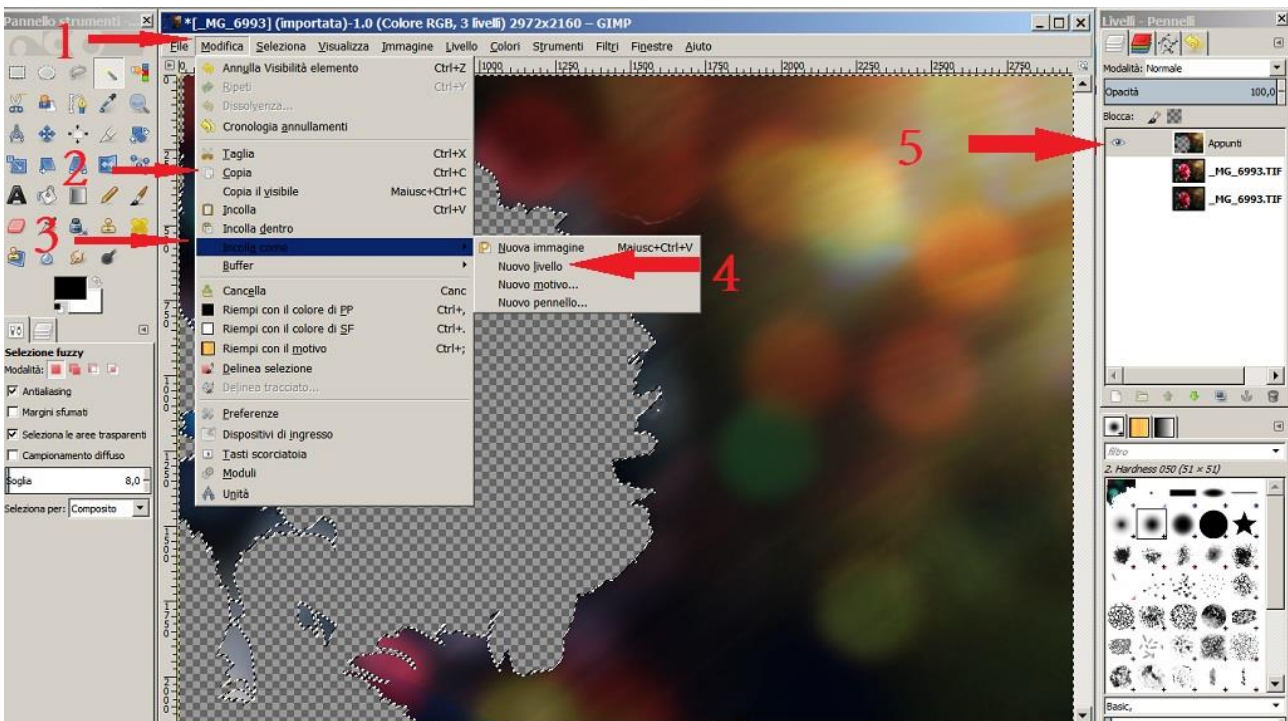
Pannello strumenti

*[_MG_6993] (importata)-1.0 (Colore RGB, 3 livelli) 2972x2160 – GIMP

File Modifica Seleziona Visualizza Immagine Livello Colori Strumenti Filtri Finestre Aiuto

Livelli - Pennelli

1
2
3
4
5

Annulla Visibilità elemento Ctrl+Z
Ripeti Ctrl+Y
Dissolvenza...
Cronologia annullamenti
Taglia Ctrl+X
Copia Ctrl+C
Copia il visibile Maiusc+Ctrl+C
Incolla Ctrl+V
Incolla dentro
Incolla come
Buffer
Cancella Canc
Riempi con il colore di PP Ctrl+,
Riempi con il colore di SF Ctrl+.
Riempi con il motivo Ctrl+;
Delinea selezione
Delinea tracciato...
Preferenze
Dispositivi di ingresso
Tasti scorciatoia
Moduli
Unità

Nuova immagine Maiusc+Ctrl+V
Nuovo livello
Nuovo motivo...
Nuovo pennello...

1000 1250 1500 1750 2000 2250 2500 2750

Selezione fuzzy
Modalità:
Antialiasing
Margini sfumati
Seleziona le aree trasparenti
Campionamento diffuso
Soglia 8,0
Seleziona per: Composito

Modalità: Normale
Opacità 100,0
Blocca:
Appunti
_MG_6993.TIF
_MG_6993.TIF

filtro
2. Hardness 050 (51 × 51)
Basic,